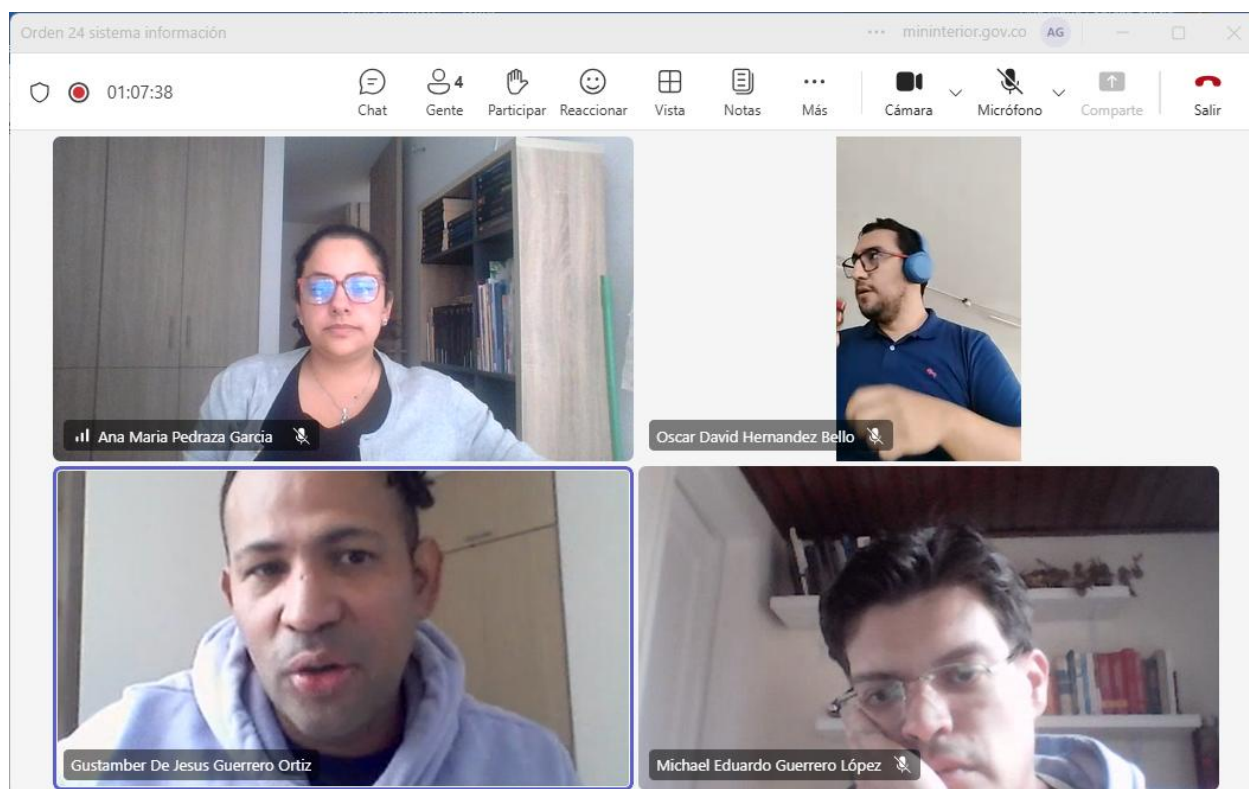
Orden 24 sistema información

... mininterior.gov.co AG

01:07:38

Chat

4

Gente

Participar

Reaccionar

Vista

Notas

Más

Cámara

Micrófono

Comparte

Salir

Ana Maria Pedraza Garcia

Oscar David Hernandez Bello

Gustamber De Jesus Guerrero Ortiz

Michael Eduardo Guerrero López